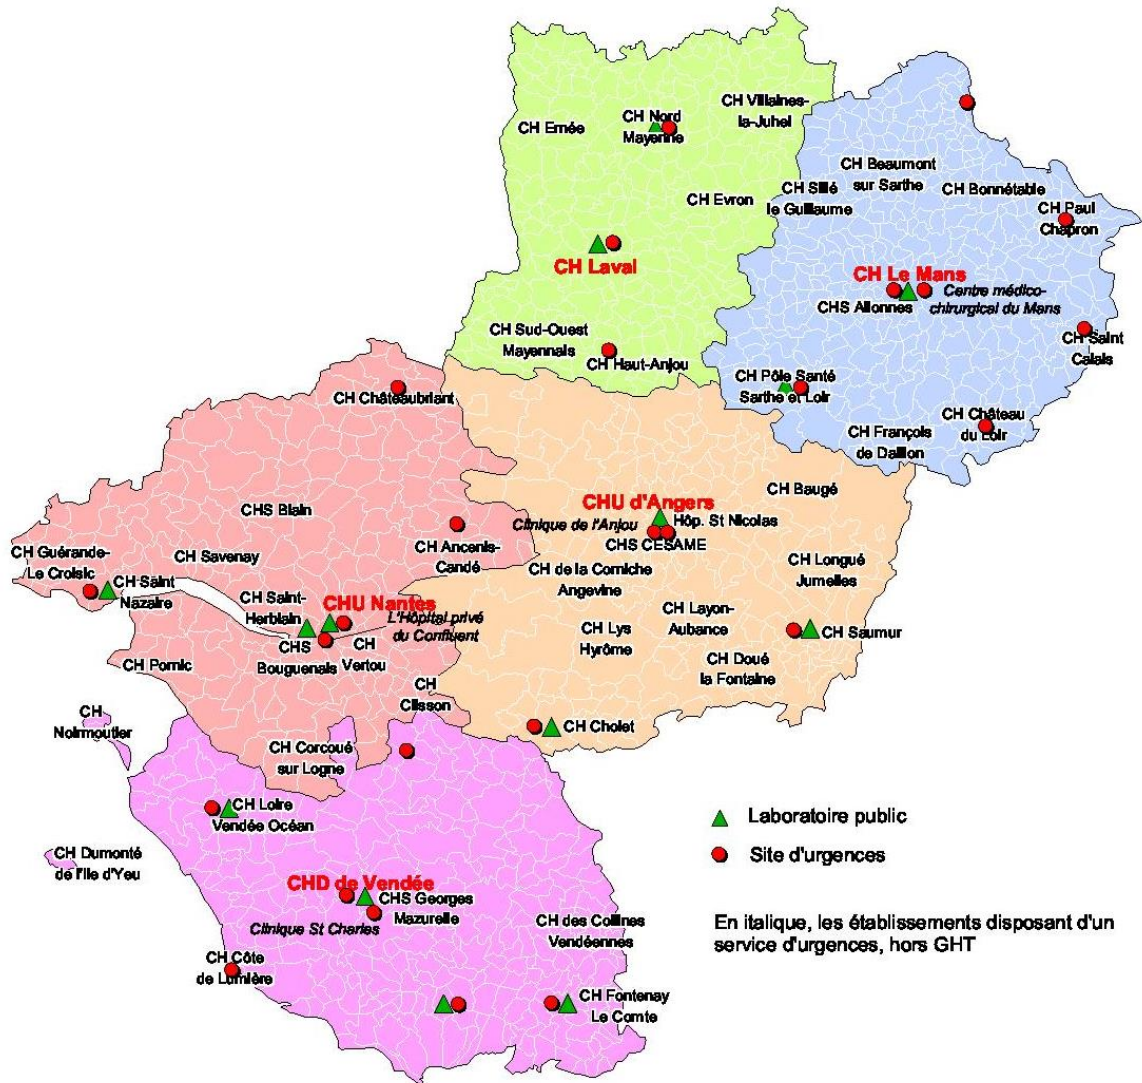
CH Ernée

CH Nord Mayenne

CH Villaines-la-Juhel

CH Evron

CH Laval

CH Sud-Ouest Mayennais

CH Haut-Anjou

CH Beaumont sur Sarthe

CH Sillé le Guillaume

CH Bonnétable

CH Paul Chapron

CH Le Mans

CHS Allonnes

*Centre médico-chirurgical du Mans*

CH Saint Calais

CH Pôle Santé Sarthe et Loir

CH Château du Loir

CH François de Daillon

CH Châteaubriant

CHS Blain

CH Guérande-Le Croisic

CH Savenay

CH Saint Nazaire

CH Saint-Herblain

CHU Nantes

*L'Hôpital privé du Confluent*

CHS Bouguenais

CH Vertou

CH Pornic

CH Ancenis-Candé

CH Clisson

CHU d'Angers

*Clinique de l'Anjou*

Hôp. St Nicolas

CHS CESAME

CH Baugé

CH de la Corniche Angevine

CH Longué Jumelles

CH Layon-Aubance

CH Lys Hyrôme

CH Saumur

CH Doué la Fontaine

CH Cholet

CH Noirmoutier

CH Corcoué sur Logne

CH Loire Vendée Océan

CH Dumonté de l'île d'Yeu

CHD de Vendée

CHS Georges Mazurelle

*Clinique St Charles*

CH des Collines Vendéennes

CH Côte de Lumière

CH Fontenay Le Comte

Laboratoire public

Site d'urgences

En italique, les établissements disposant d'un service d'urgences, hors GHT